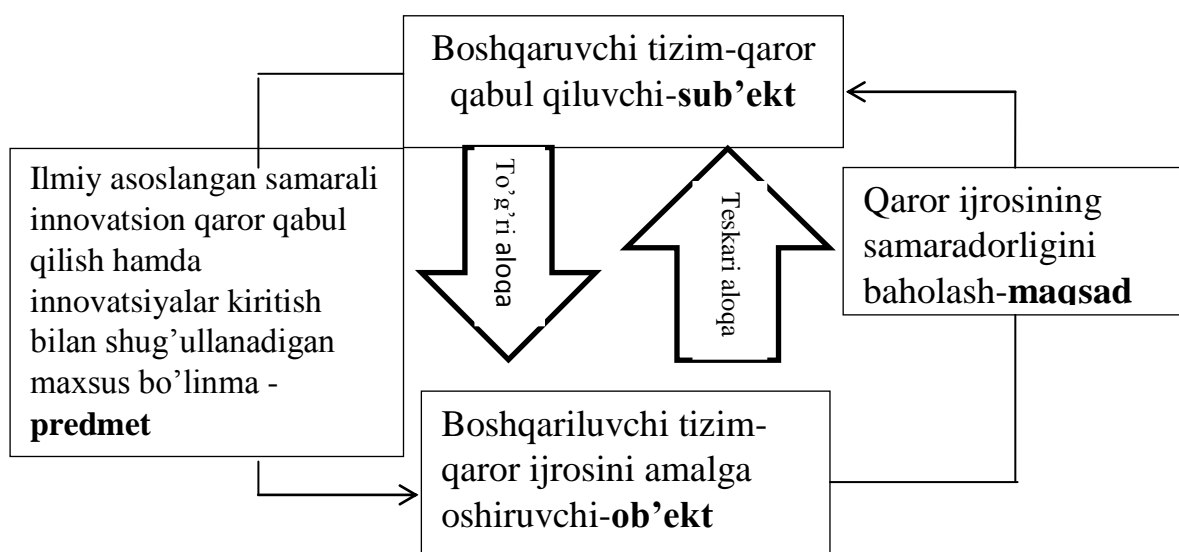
Boshqaruvchi tizim-qaror qabul qiluvchi-**sub'ekt**

Ilmiy asoslangan samarali innovatsion qaror qabul qilish hamda innovatsiyalar kiritish bilan shug'ullanadigan maxsus bo'linma - **predmet**

To'g'ri aloqa

Teskari aloqa

Qaror ijrosining samaradorligini baholash-**maqsad**

Boshqariluvchi tizim-qaror ijrosini amalga oshiruvchi-**ob'ekt**